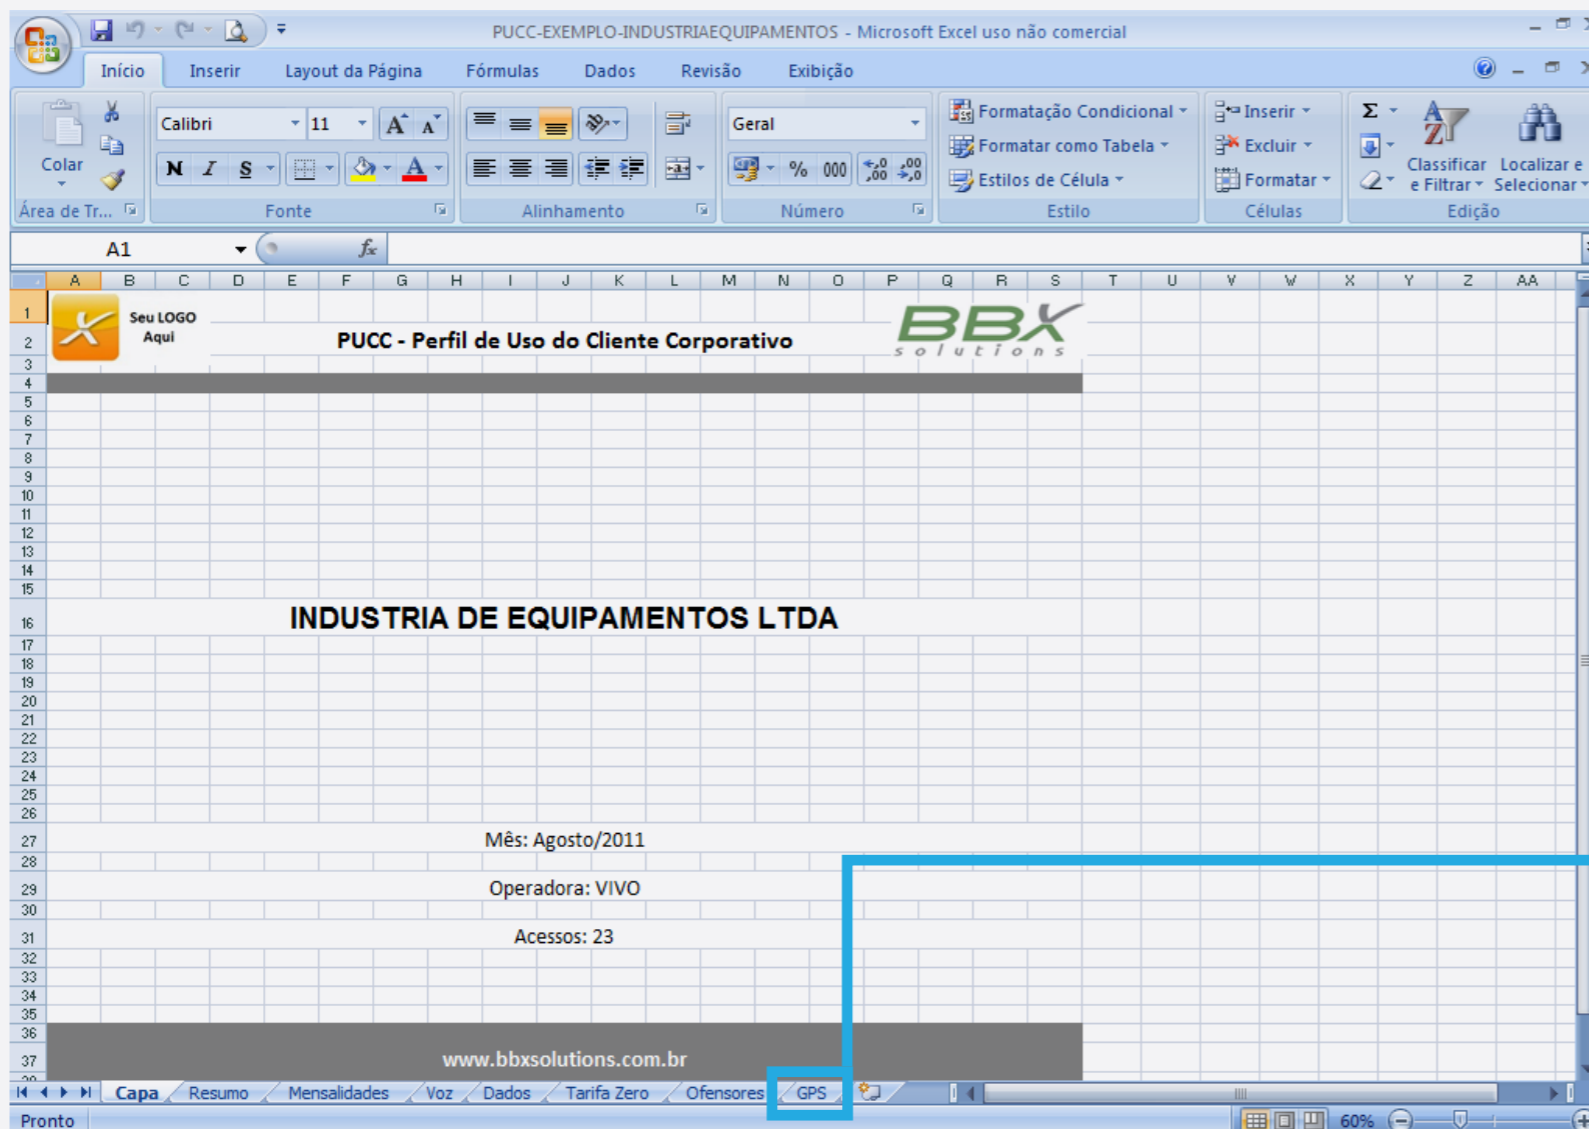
PUCC-EXEMPLO-INDUSTRIAEQUIPAMENTOS - Microsoft Excel uso não comercial

Início Inserir Layout da Página Fórmulas Dados Revisão Exibição

Colar
Área de Tr...
Calibri 11
N I S
Fonte
Alinhamento
Geral
% 000
Número
Formatação Condicional
Formatar como Tabela
Estilos de Célula
Estilo
Inserir
Excluir
Formatar
Células
Σ
Classificar e Filtrar
Localizar e Selecionar
Edição

A1 $f_x$

A B C D E F G H I J K L M N O P Q R S T U V W X Y Z AA

Seu LOGO Aqui

PUCC - Perfil de Uso do Cliente Corporativo

BBX solutions

INDUSTRIA DE EQUIPAMENTOS LTDA

Mês: Agosto/2011

Operadora: VIVO

Acessos: 23

www.bbxsolutions.com.br

Capa Resumo Mensalidades Voz Dados Tarifa Zero Ofensores GPS

Pronto 60%